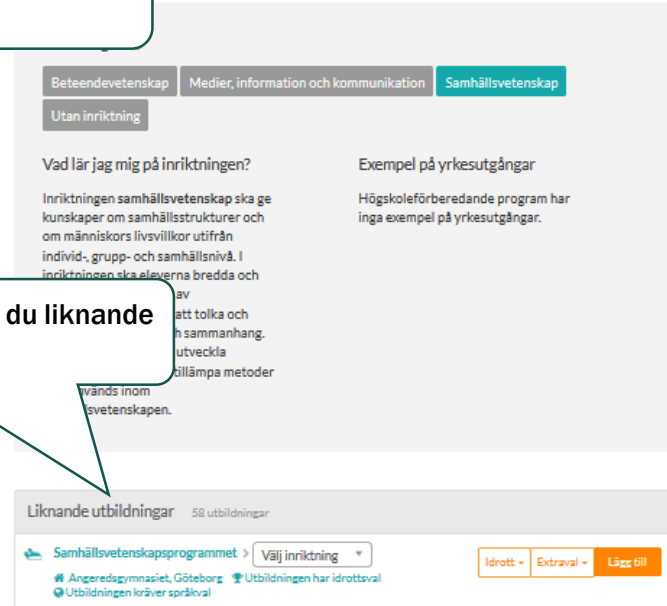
Beteendevetenskap
Medier, information och kommunikation
Samhällsvetenskap
Utan inriktning

Vad lär jag mig på inriktningen?

Inriktningen samhällsvetenskap ska ge kunskaper om samhällsstrukturer och om människors livsvillkor utifrån individ-, grupp- och samhällsnivå. I inriktningen ska eleverna bredda och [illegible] av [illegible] att tolka och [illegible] sammanhang. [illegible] utveckla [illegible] tillämpa metoder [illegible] används inom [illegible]svetenskapen.

Exempel på yrkesutgångar

Högskoleförberedande program har inga exempel på yrkesutgångar.

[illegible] du liknande

Liknande utbildningar 58 utbildningar

Samhällsvetenskapsprogrammet > Välj inriktning
Angeredsgymnasiet, Göteborg
Utbildningen har idrottsval
Utbildningen kräver språkval

Idrott
Extraval
Lägg till